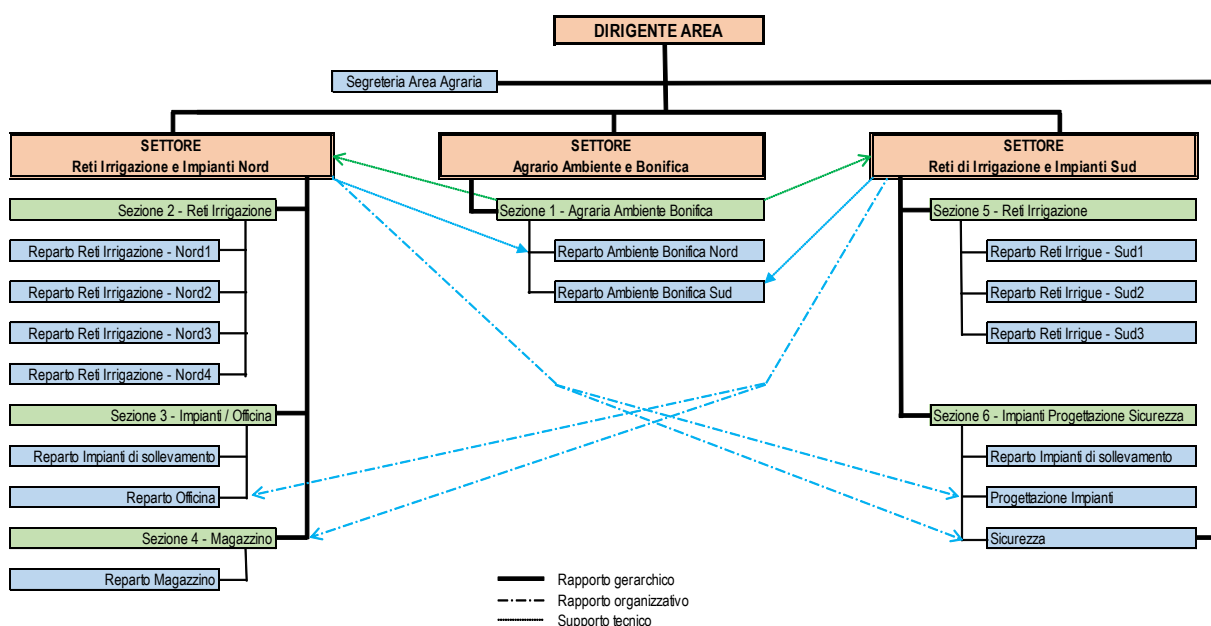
DIRIGENTE AREA

Segreteria Area Agraria

SETTORE
Reti Irrigazione e Impianti Nord

SETTORE
Agrario Ambiente e Bonifica

SETTORE
Reti di Irrigazione e Impianti Sud

Sezione 2 - Reti Irrigazione

Reparto Reti Irrigazione - Nord1

Reparto Reti Irrigazione - Nord2

Reparto Reti Irrigazione - Nord3

Reparto Reti Irrigazione - Nord4

Sezione 3 - Impianti / Officina

Reparto Impianti di sollevamento

Reparto Officina

Sezione 4 - Magazzino

Reparto Magazzino

Sezione 1 - Agraria Ambiente Bonifica

Reparto Ambiente Bonifica Nord

Reparto Ambiente Bonifica Sud

Sezione 5 - Reti Irrigazione

Reparto Reti Irrigue - Sud1

Reparto Reti Irrigue - Sud2

Reparto Reti Irrigue - Sud3

Sezione 6 - Impianti Progettazione Sicurezza

Reparto Impianti di sollevamento

Progettazione Impianti

Sicurezza

Rapporto gerarchico
Rapporto organizzativo
Supporto tecnico